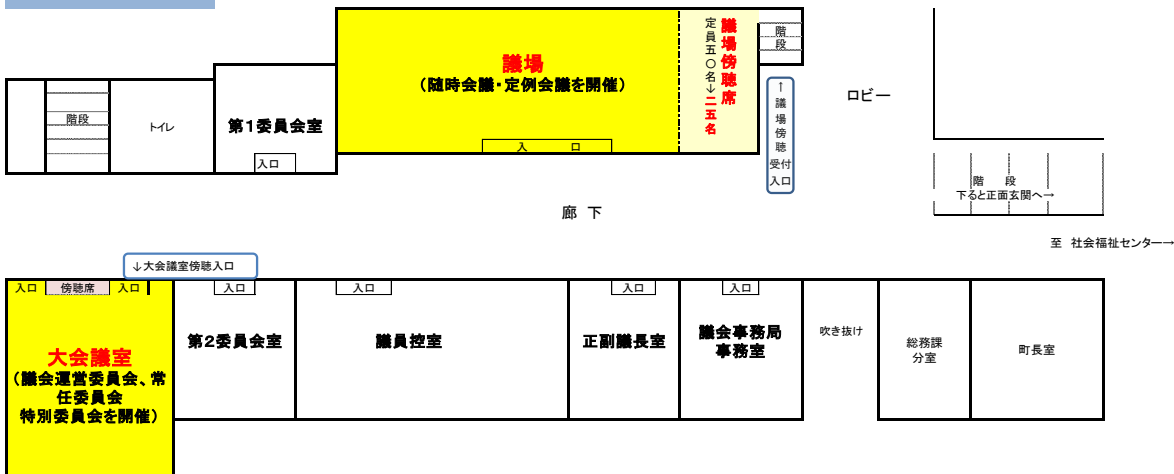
階段

トイレ

第1委員会室

入口

議場
（随時会議・定例会議を開催）

入口

定員五〇名↓二五名

議場傍聴席

階段

↑議場傍聴受付入口

ロビー

階段
下ると正面玄関へ→

廊下

至 社会福祉センター→

↓大会議室傍聴入口

入口 傍聴席 入口

大会議室
（議会運営委員会、常任委員会
特別委員会を開催）

入口

第2委員会室

入口

議員控室

入口

正副議長室

入口

議会事務局
事務室

吹き抜け

総務課
分室

町長室